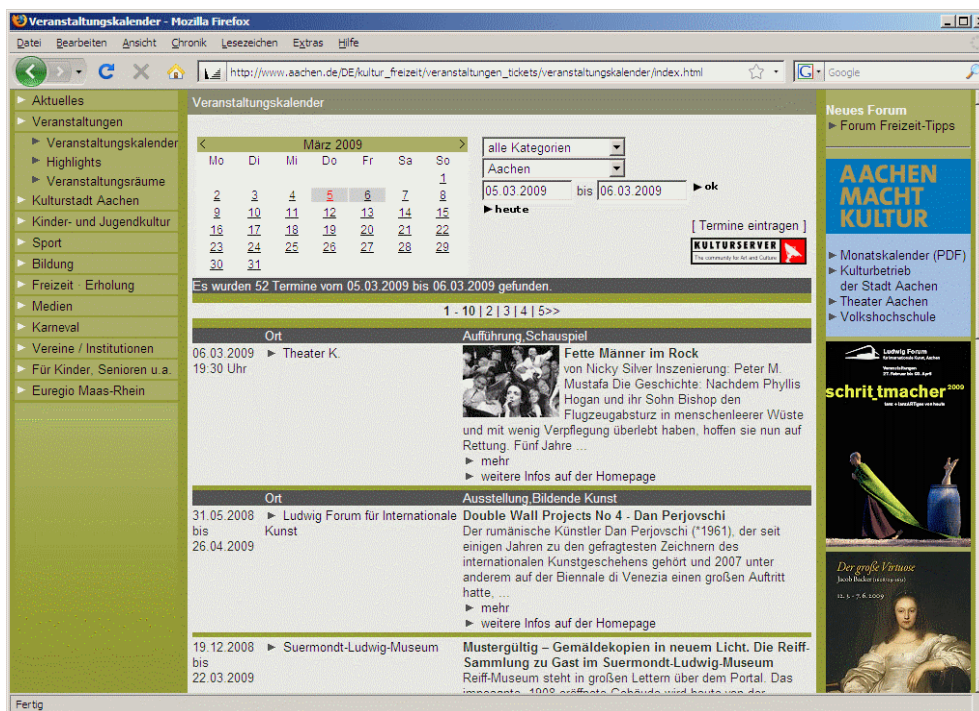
Veranstaltungskalender - Mozilla Firefox

Datei Bearbeiten Ansicht Chronik Lesezeichen Extras Hilfe

http://www.aachen.de/DE/kultur_freizeit/veranstaltungen_tickets/veranstaltungskalender/index.html

Google

► Aktuelles
► Veranstaltungen
► Veranstaltungskalender
► Highlights
► Veranstaltungsräume
► Kulturstadt Aachen
► Kinder- und Jugendkultur
► Sport
► Bildung
► Freizeit · Erholung
► Medien
► Karneval
► Vereine / Institutionen
► Für Kinder, Senioren u.a.
► Euregio Maas-Rhein

Veranstaltungskalender

März 2009

| Mo | Di | Mi | Do | Fr | Sa | So |
|---|---|---|---|---|---|---|
| | | | | | | 1 |
| 2 | 3 | 4 | 5 | 6 | 7 | 8 |
| 9 | 10 | 11 | 12 | 13 | 14 | 15 |
| 16 | 17 | 18 | 19 | 20 | 21 | 22 |
| 23 | 24 | 25 | 26 | 27 | 28 | 29 |
| 30 | 31 | | | | | |

alle Kategorien
Aachen
05.03.2009 bis 06.03.2009 ► ok
► heute

[ Termine eintragen ]

KULTURSERVER The community for Art and Culture

Es wurden 52 Termine vom 05.03.2009 bis 06.03.2009 gefunden.

1 - 10 | 2 | 3 | 4 | 5>>

Ort Aufführung,Schauspiel

06.03.2009 19:30 Uhr ► Theater K.
Fette Männer im Rock
von Nicky Silver Inszenierung: Peter M. Mustafa Die Geschichte: Nachdem Phyllis Hogan und ihr Sohn Bishop den Flugzeugabsturz in menschenleerer Wüste und mit wenig Verpflegung überlebt haben, hoffen sie nun auf Rettung. Fünf Jahre ...
► mehr
► weitere Infos auf der Homepage

Ort Ausstellung,Bildende Kunst

31.05.2008 bis 26.04.2009 ► Ludwig Forum für Internationale Kunst
Double Wall Projects No 4 - Dan Perjovschi
Der rumänische Künstler Dan Perjovschi (*1961), der seit einigen Jahren zu den gefragtesten Zeichnern des internationalen Kunstgeschehens gehört und 2007 unter anderem auf der Biennale di Venezia einen großen Auftritt hatte, ...
► mehr
► weitere Infos auf der Homepage

19.12.2008 bis 22.03.2009 ► Suermondt-Ludwig-Museum
Mustergültig – Gemäldekopien in neuem Licht. Die Reiff-Sammlung zu Gast im Suermondt-Ludwig-Museum
Reiff-Museum steht in großen Lettern über dem Portal. Das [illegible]

Neues Forum
► Forum Freizeit-Tipps

AACHEN MACHT KULTUR

► Monatskalender (PDF)
► Kulturbetrieb der Stadt Aachen
► Theater Aachen
► Volkshochschule

Ludwig Forum für Internationale Kunst Aachen
schrit_tmacher 2009

Der große Virtuose
Jacob Backer
12.3. - 7.6.2009

Fertig